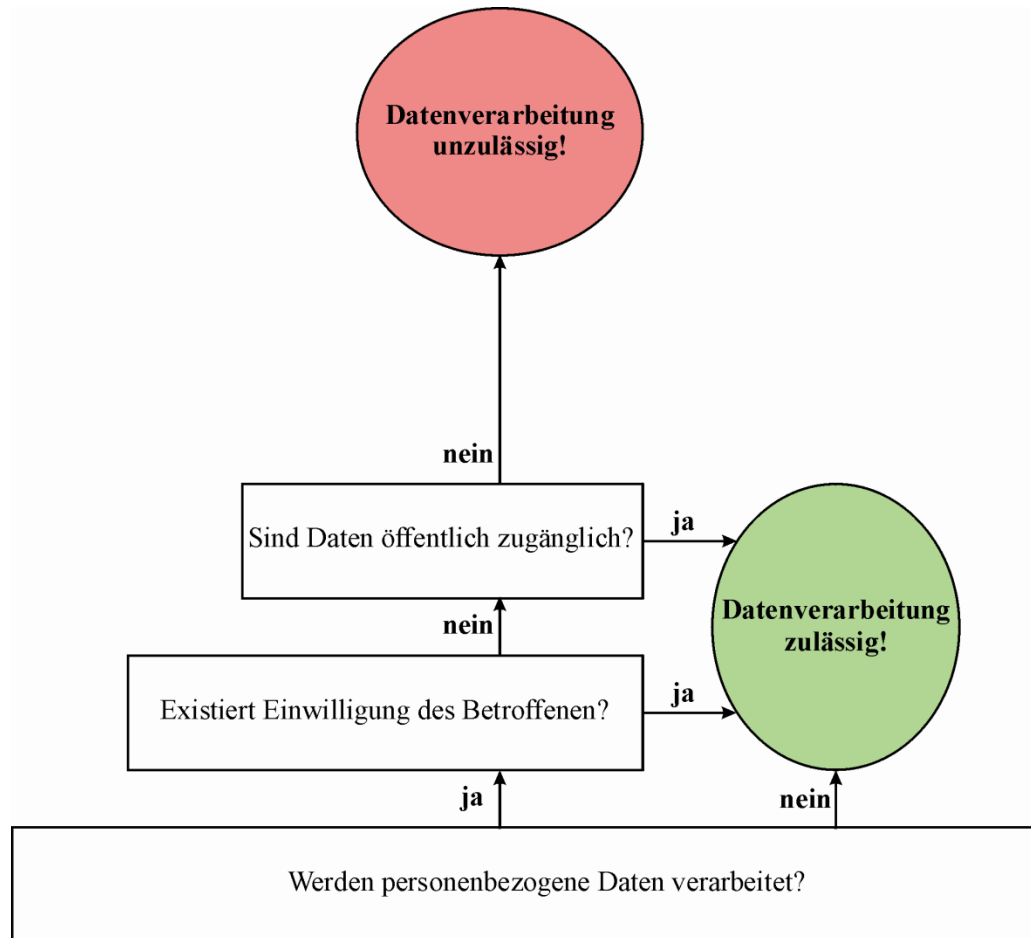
Datenverarbeitung unzulässig!

nein

Sind Daten öffentlich zugänglich?

ja

Datenverarbeitung zulässig!

nein

Existiert Einwilligung des Betroffenen?

ja

ja

nein

Werden personenbezogene Daten verarbeitet?